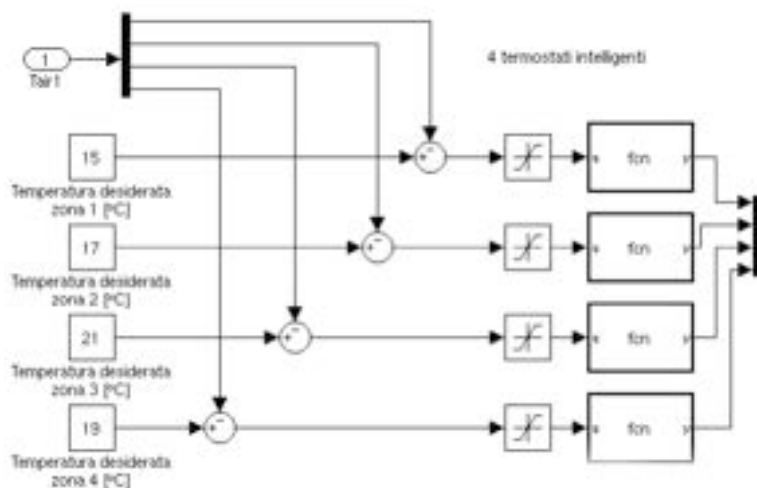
1
Tair1

4 termostati intelligenti

15
Temperatura desiderata zona 1 [°C]

17
Temperatura desiderata zona 2 [°C]

21
Temperatura desiderata zona 3 [°C]

19
Temperatura desiderata zona 4 [°C]

u fcn y
u fcn y
u fcn y
u fcn y